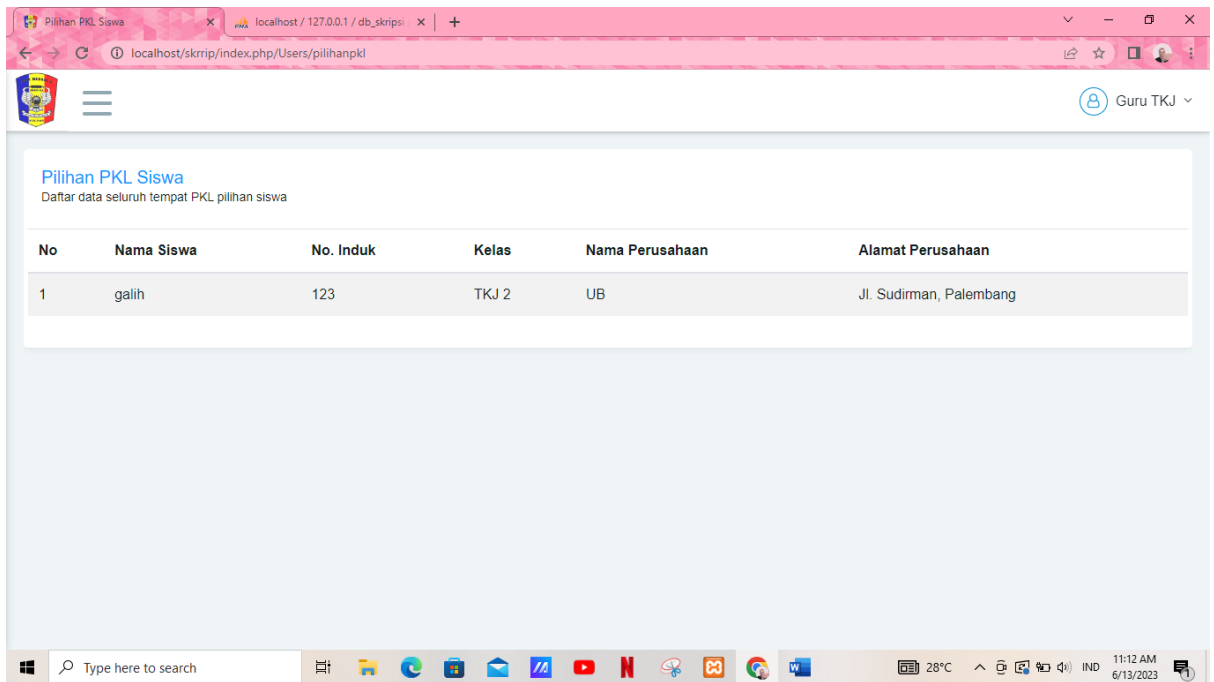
Pilihan PKL Siswa
localhost / 127.0.0.1 / db_skripsi
localhost/skrrip/index.php/Users/pilihanpkl

Guru TKJ

Pilihan PKL Siswa
Daftar data seluruh tempat PKL pilihan siswa

| No | Nama Siswa | No. Induk | Kelas | Nama Perusahaan | Alamat Perusahaan |
|---|---|---|---|---|---|
| 1 | galih | 123 | TKJ 2 | UB | Jl. Sudirman, Palembang |

Type here to search
28°C
IND
11:12 AM
6/13/2023